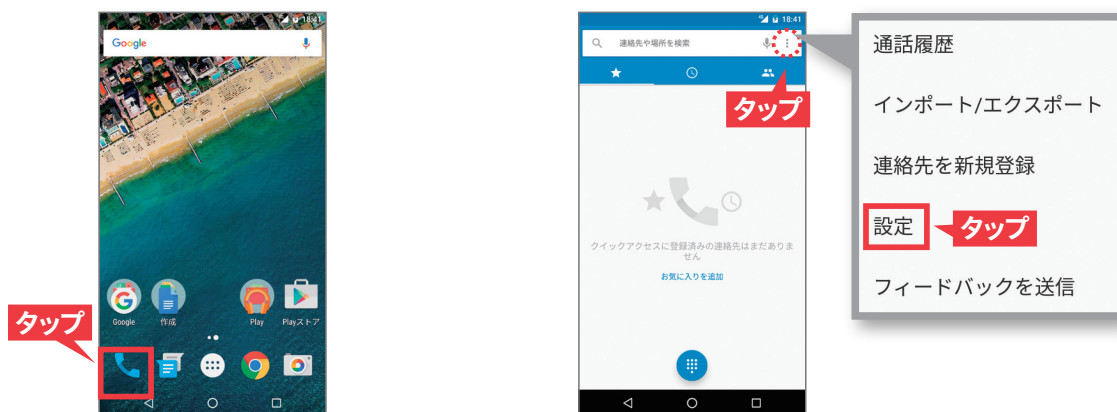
18:41

Google

Google

作成

Play

Playストア

タップ

18:41

連絡先や場所を検索

タップ

クイックアクセスに登録済みの連絡先はまだありません

お気に入りを追加

通話履歴

インポート/エクスポート

連絡先を新規登録

設定

タップ

フィードバックを送信